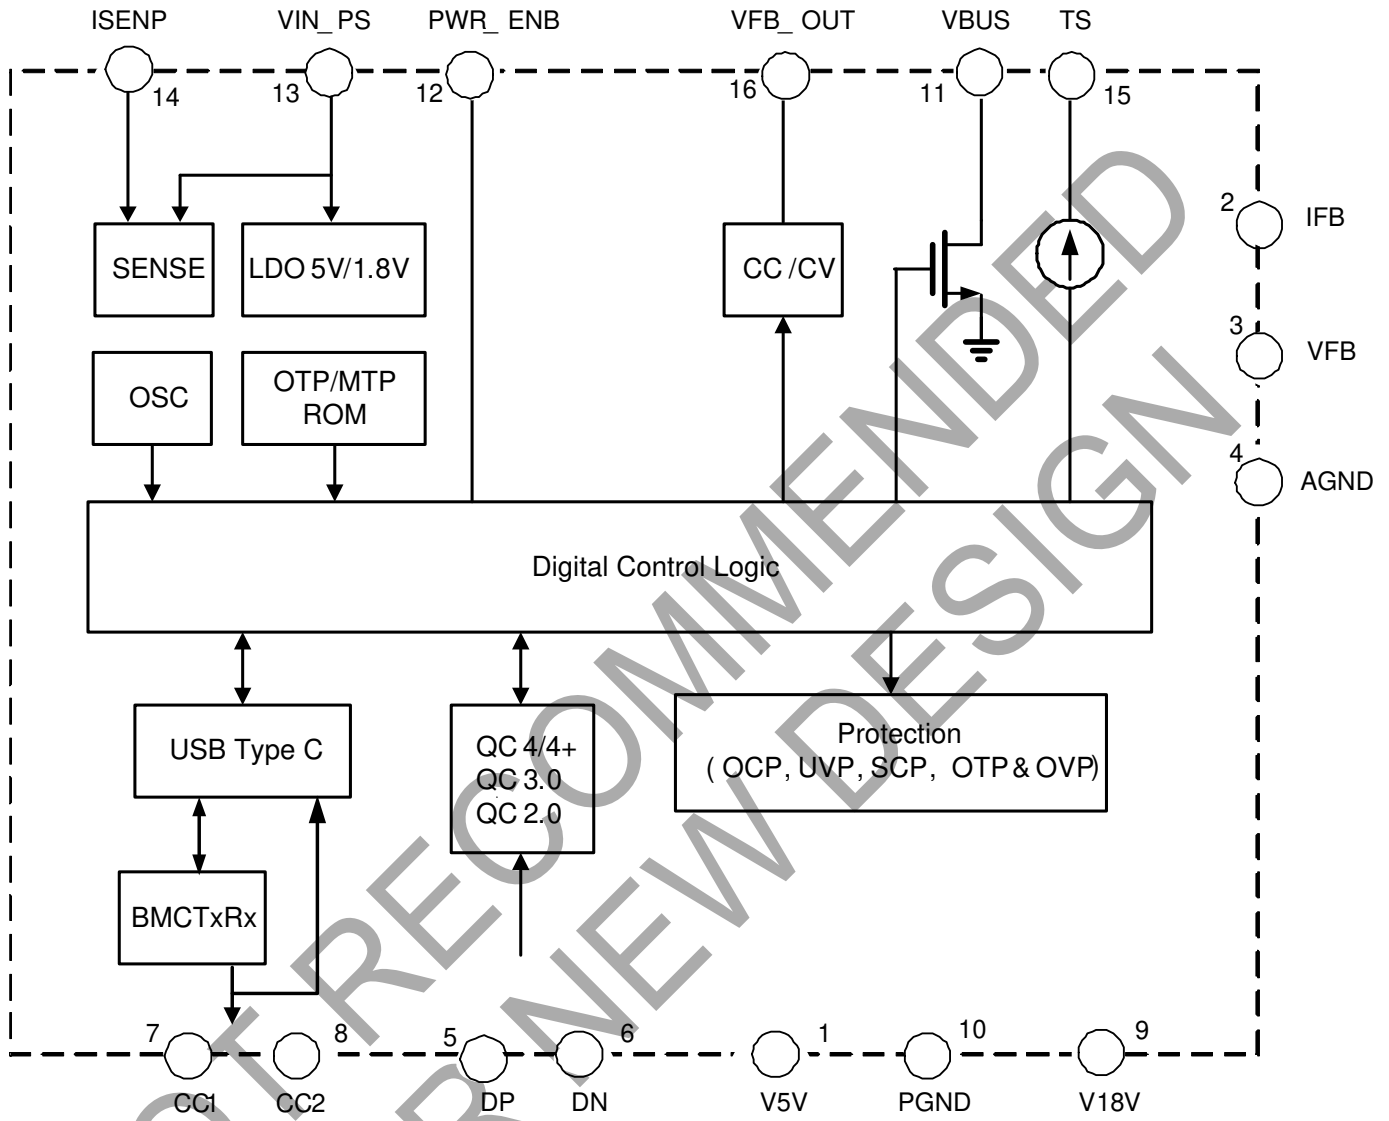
ISENP VIN_ PS PWR_ ENB VFB_ OUT VBUS TS

14 13 12 16 11 15

SENSE

LDO 5V/1.8V

CC /CV

2 IFB

3 VFB

4 AGND

OSC

OTP/MTP ROM

Digital Control Logic

USB Type C

QC 4/4+
QC 3.0
QC 2.0

Protection
( OCP, UVP, SCP, OTP & OVP)

BMCTxRx

7 8 5 6 1 10 9

CC1 CC2 DP DN V5V PGND V18V

NOT RECOMMENDED FOR NEW DESIGN